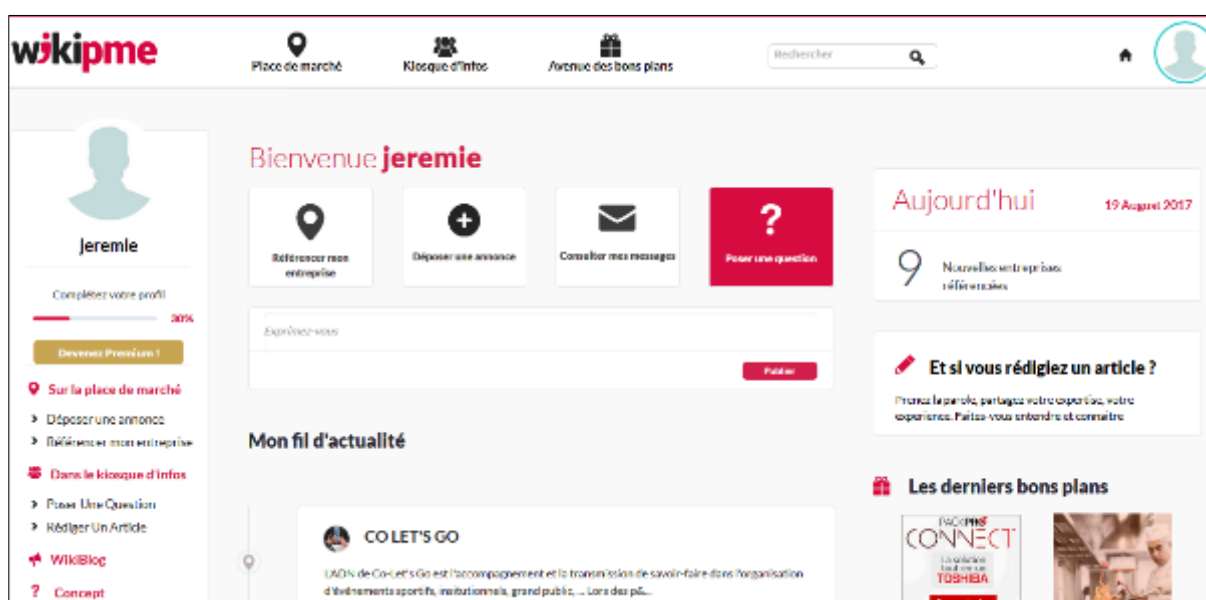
wikipme

Place de marché
Kiosque d'infos
Avenue des bons plans
Rechercher

Jeremie
Complétez votre profil
30%
Devenez Premium !
Sur la place de marché
Déposer une annonce
Référencer mon entreprise
Dans le kiosque d'infos
Poser Une Question
Rédiger Un Article
WikiBlog
Concept

Bienvenue jeremie
Référencer mon entreprise
Déposer une annonce
Consulter mes messages
?
Poser une question
Exprimez-vous
Publier

Mon fil d'actualité

CO LET'S GO
L'ADN de Co-Let's Go est l'accompagnement et la transmission de savoir-faire dans l'organisation d'événements sportifs, institutionnels, grand public, ... Lors des pã...

Aujourd'hui 19 August 2017
9 Nouvelles entreprises référencées

Et si vous rédigiez un article ?
Prenez la parole, partagez votre expertise, votre expérience. Faites-vous entendre et connaître

Les derniers bons plans
PACK PRO CONNECT
La solution tout en un
TOSHIBA